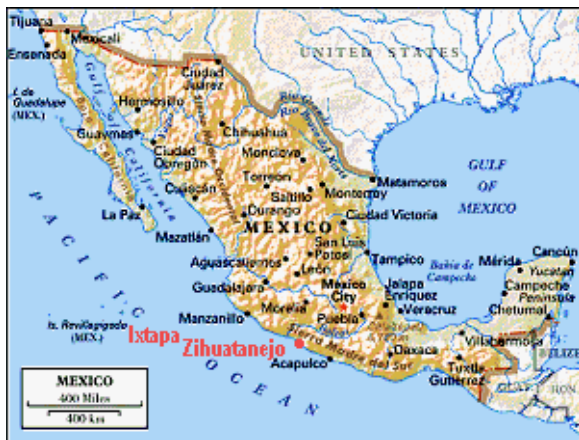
Tijuana
Mexicali
Ensenada
UNITED STATES
I. de Guadalupe (MEX.)
Hermosillo
Ciudad Juárez
Rio Grande
Chihuahua
Guaymas
Ciudad Obregón
Monclova
Culiacán
Torreón
Saltillo
Monterrey
Matamoros
GULF OF MEXICO
La Paz
Durango
Ciudad Victoria
Mazatlán
MEXICO
San Luis Potosí
Tampico
Mérida
Cancún
Aguascalientes
León
Bahía de Campeche
Yucatán Peninsula
Campeche
Guadalajara
Mexico City
Jalapa Enríquez
Veracruz
Chetumal
Is. Revillagigedo (MEX.)
Morelia
Puebla
Manzanillo
Ixtapa
Zihuatanejo
Sierra Madre del Sur
Oaxaca
Villahermosa
Acapulco
Tuxtla Gutiérrez
PACIFIC OCEAN
MEXICO
400 Miles
400 km